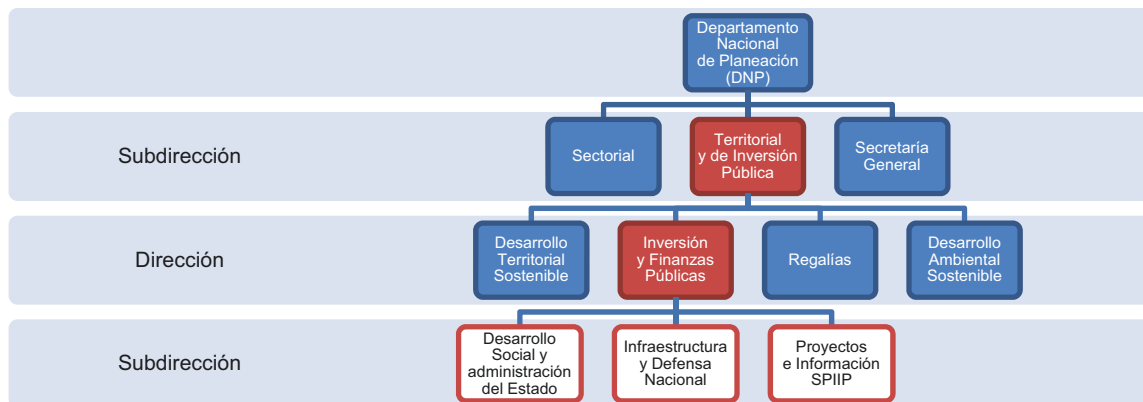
Departamento Nacional de Planeación (DNP)

Subdirección

Sectorial

Territorial y de Inversión Pública

Secretaría General

Dirección

Desarrollo Territorial Sostenible

Inversión y Finanzas Públicas

Regalías

Desarrollo Ambiental Sostenible

Subdirección

Desarrollo Social y administración del Estado

Infraestructura y Defensa Nacional

Proyectos e Información SPIIP